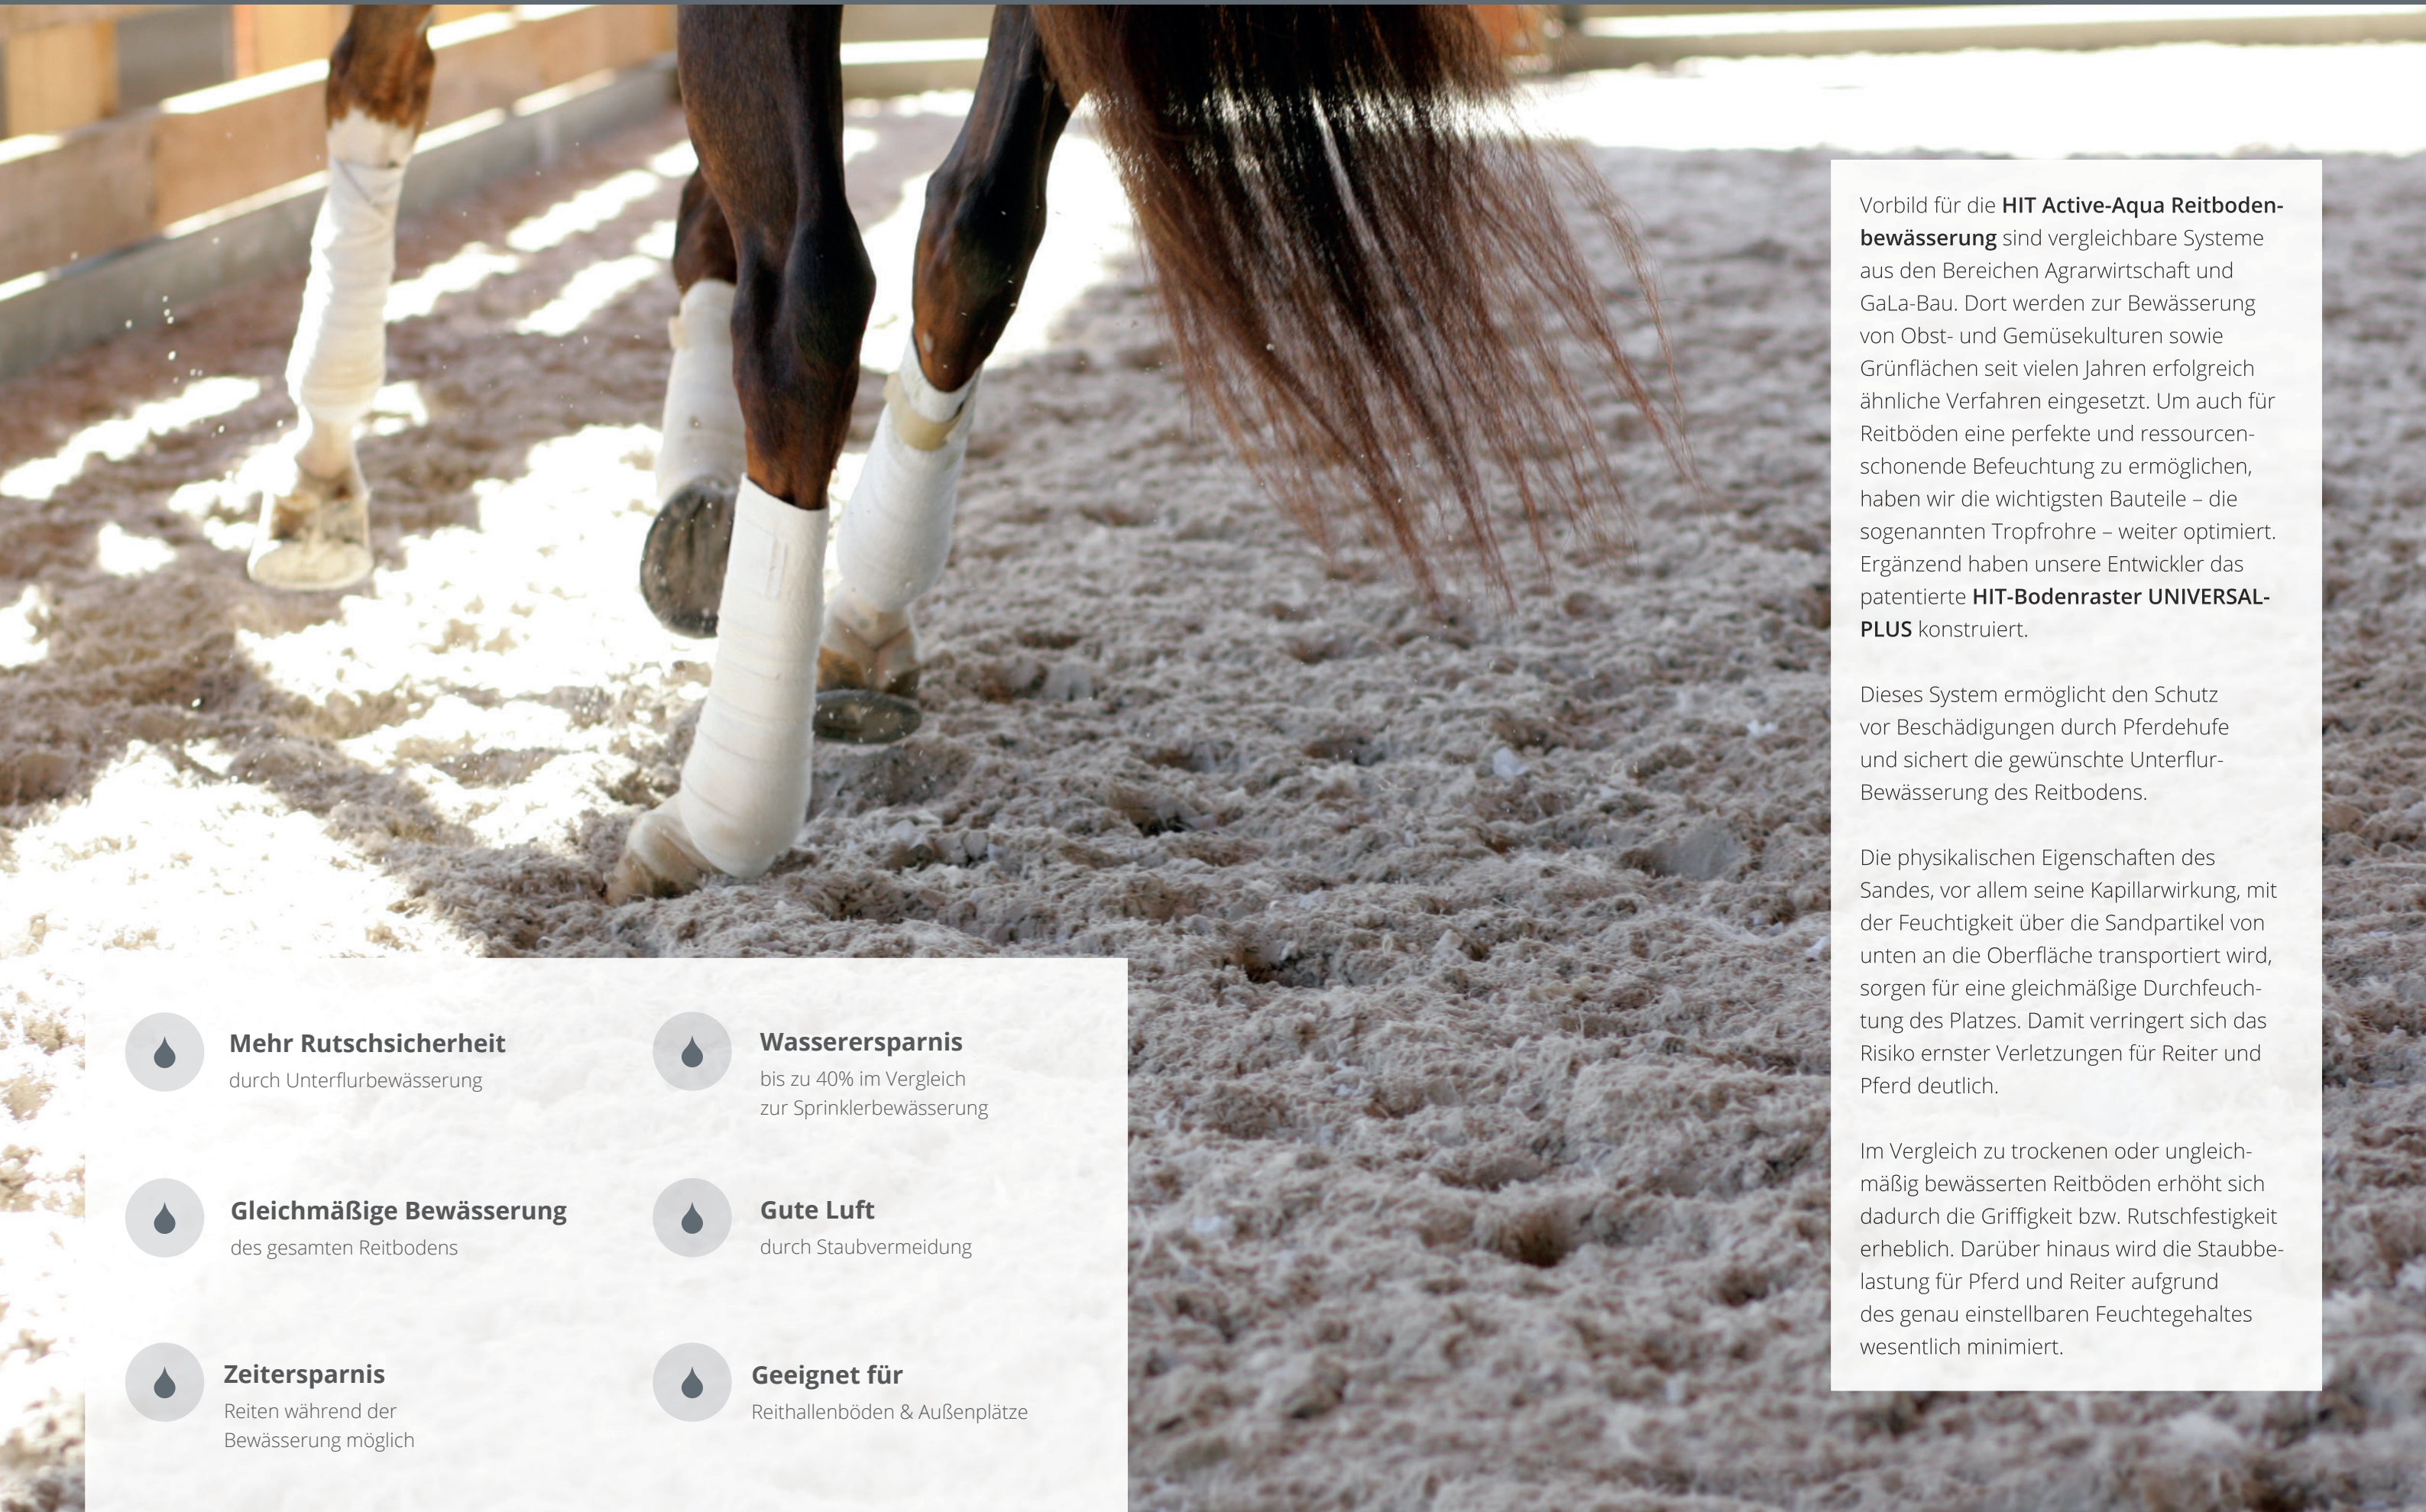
Mehr Rutschsicherheit
durch Unterflurbewässerung

Wasserersparnis
bis zu 40% im Vergleich zur Sprinklerbewässerung

Gleichmäßige Bewässerung
des gesamten Reitbodens

Gute Luft
durch Staubvermeidung

Zeitersparnis
Reiten während der Bewässerung möglich

Geeignet für
Reithallenböden & Außenplätze

Vorbild für die **HIT Active-Aqua Reitbodenbewässerung** sind vergleichbare Systeme aus den Bereichen Agrarwirtschaft und GaLa-Bau. Dort werden zur Bewässerung von Obst- und Gemüsekulturen sowie Grünflächen seit vielen Jahren erfolgreich ähnliche Verfahren eingesetzt. Um auch für Reitböden eine perfekte und ressourcenschonende Befeuchtung zu ermöglichen, haben wir die wichtigsten Bauteile – die sogenannten Tropfrohre – weiter optimiert. Ergänzend haben unsere Entwickler das patentierte **HIT-Bodenraster UNIVERSAL-PLUS** konstruiert.

Dieses System ermöglicht den Schutz vor Beschädigungen durch Pferdehufe und sichert die gewünschte Unterflur-Bewässerung des Reitbodens.

Die physikalischen Eigenschaften des Sandes, vor allem seine Kapillarwirkung, mit der Feuchtigkeit über die Sandpartikel von unten an die Oberfläche transportiert wird, sorgen für eine gleichmäßige Durchfeuchtung des Platzes. Damit verringert sich das Risiko ernster Verletzungen für Reiter und Pferd deutlich.

Im Vergleich zu trockenen oder ungleichmäßig bewässerten Reitböden erhöht sich dadurch die Griffigkeit bzw. Rutschfestigkeit erheblich. Darüber hinaus wird die Staubbelastung für Pferd und Reiter aufgrund des genau einstellbaren Feuchtegehaltes wesentlich minimiert.